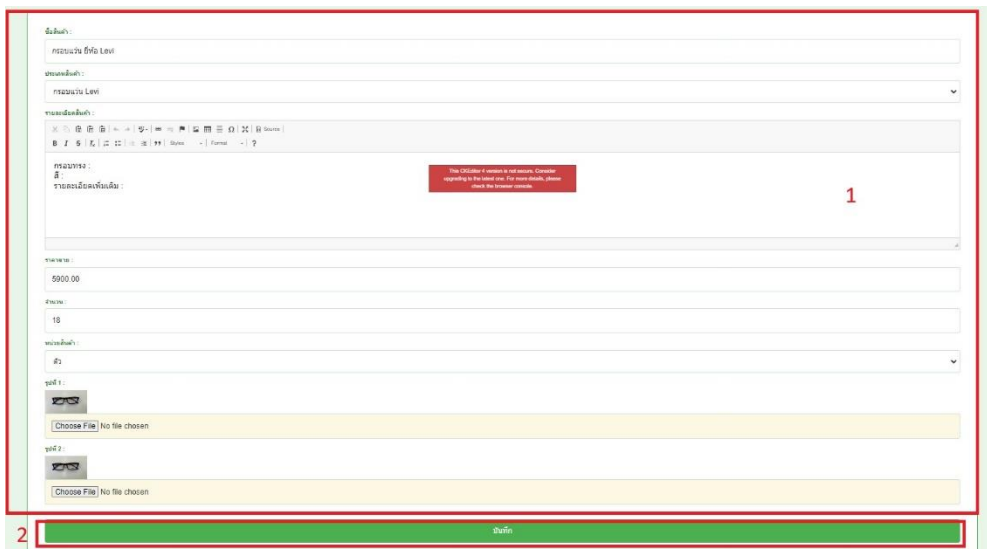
ชื่อสินค้า :

กรอบแว่น ยี่ห้อ Levi

ประเภทสินค้า :

กรอบแว่น Levi

รายละเอียดสินค้า :

Source

B I S Styles Format ?

กรอบทรง :
สี :
รายละเอียดเพิ่มเติม :

This CKEditor 4 version is not secure. Consider upgrading to the latest one. For more details, please check the browser console.

1

ราคาขาย :

5900.00

จำนวน

18

หน่วยสินค้า :

ตัว

รูปที่ 1 :

Choose File No file chosen

รูปที่ 2 :

Choose File No file chosen

2

บันทึก